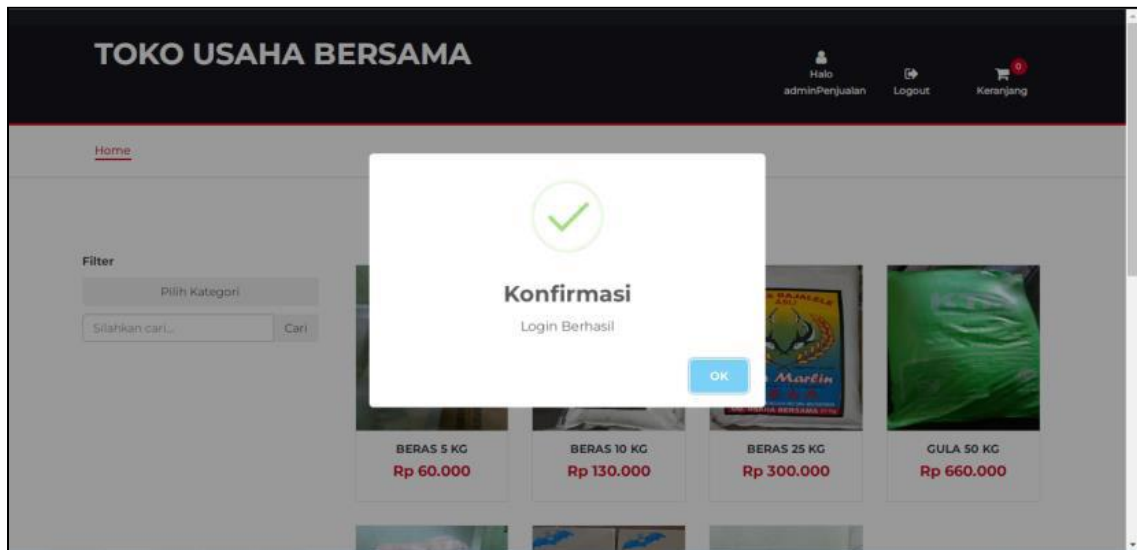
TOKO USAHA BERSAMA

Halo adminPenjualan

Logout

0

Keranjang

Home

Filter

Pilih Kategori

Silahkan cari...

Cari

Konfirmasi

Login Berhasil

OK

BERAS 5 KG
Rp 60.000

BERAS 10 KG
Rp 130.000

BERAS 25 KG
Rp 300.000

GULA 50 KG
Rp 660.000